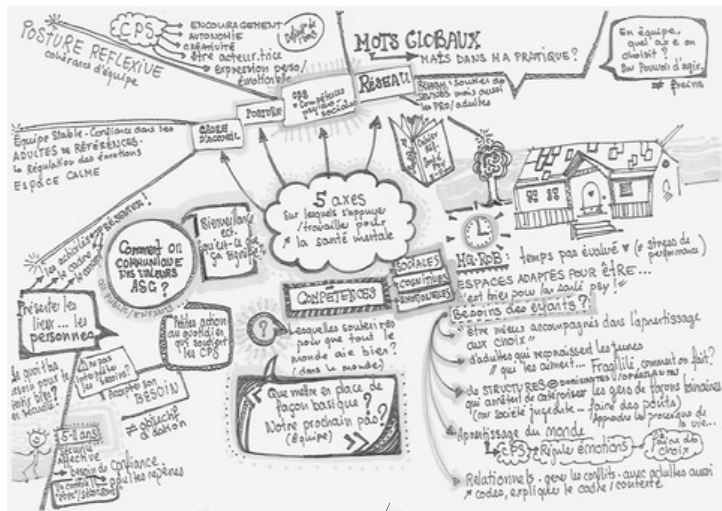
POSTURE REFLEXIVE
cohérence d'équipe

CPS
ENCOURAGEMENT
AUTONOMIE
CRÉATIVITÉ
être acteur.trice
expression perso/émotionnelle

Relation de l'enfant

MOTS GLOBAUX
MAIS DANS MA PRATIQUE?

En équipe, quel axe a-t-on choisi? Pouvoir d'agir.
Freins

RÉSEAU
Réseau: soutien de familles mais aussi les PRO/adultes

POSTURE
ODD + compétences psycho-sociales

CADRE D'ACCUEIL

Equipe stable. Confiance dans les ADULTES de RÉFÉRENCES.
La régulation des émotions
ESPACE CALME

Bienveillance est... qu'est-ce que ça signifie?

Comment on COMMUNIQUE des VALEURS ASG?

5 axes sur lesquels s'appuyer/travailler pour la santé mentale

Ha-RoB: temps pas évalué (≠ stress de performance)

ESPACES ADAPTES POUR ÊTRE...
c'est bien pour la santé psy!...

SOCIALES
COGNITIVES
EMOTIONNELLES

COMPETENCES

Présente les lieux... les personnes

Petites actions au quotidien qui soutient les CPS

Lesquelles soutiennes pour que tout le monde aie bien? (dans le monde)

Que mettre en place de façon basique? Notre prochain pas? (équipe)

De quoi t'as besoin pour te sentir bien? en sécurité?

Accepte son BESOIN

≠ gâchette d'action

5-7 ans
Sécurité affective
Besoin de confiance pour les repères
La confiance en "être" (sécurité)

Besoins des enfants?
être mieux accompagnés dans l'apprentissage aux choix
d'adultes qui reconnaissent les jeunes qui les aiment... Fragilité comment on fait?
de STRUCTURES ⊕ sociaux qui arrêtent de catégoriser les gens de façons binaires (sur société jugeante... fourré des points) Apprendre les processus de la vie...
Apprentissage du monde
CPS Régule émotions / Faire des choix
Relationnels. gérer les conflits. avec adultes aussi codes, expliquer le cadre/contexte